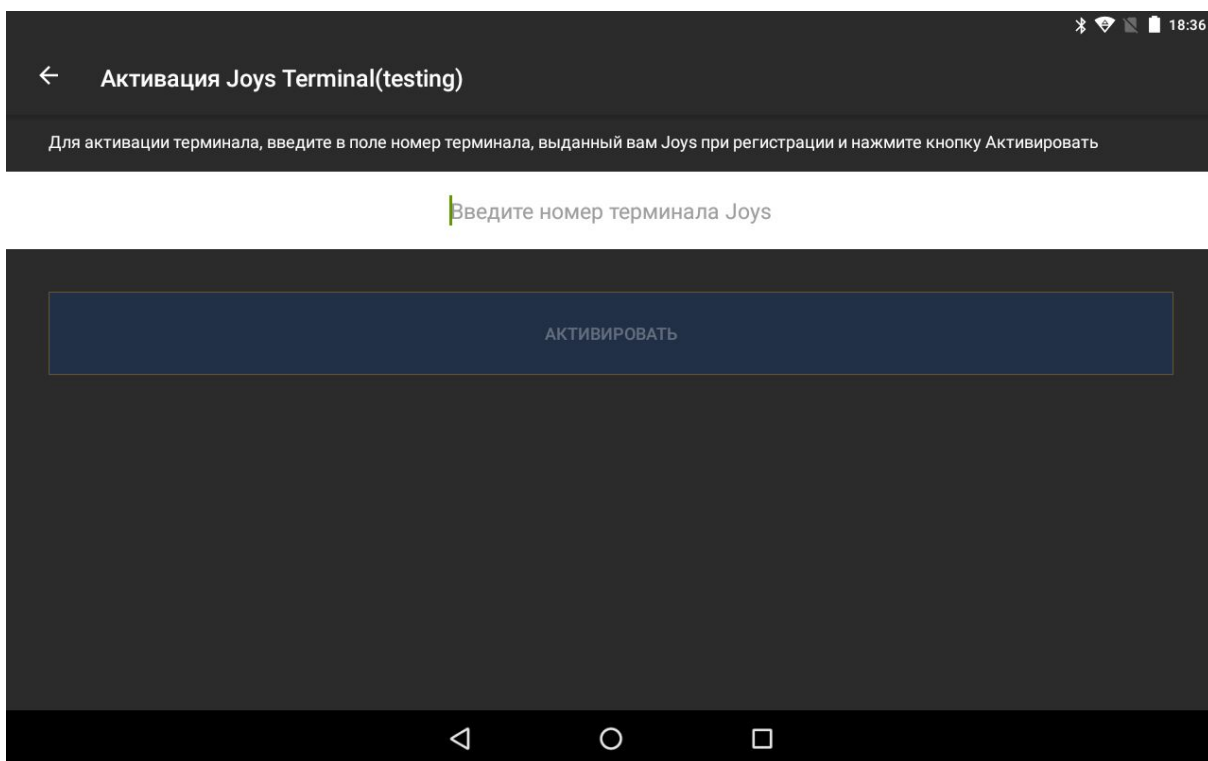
18:36

Активация Joys Terminal(testing)

Для активации терминала, введите в поле номер терминала, выданный вам Joys при регистрации и нажмите кнопку Активировать

Введите номер терминала Joys

АКТИВИРОВАТЬ